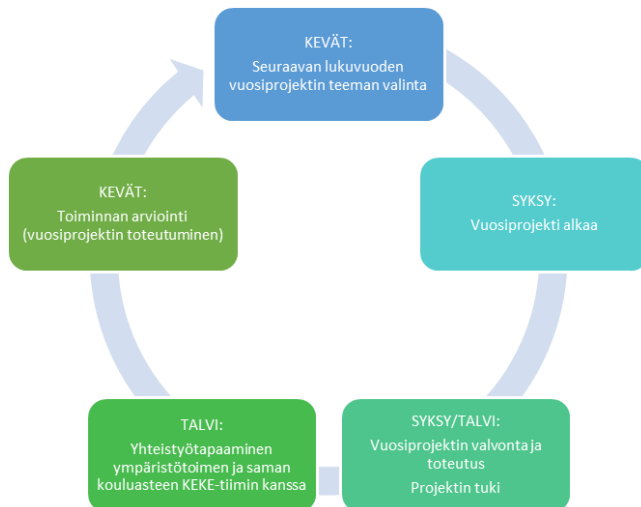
KEVÄT:
Seuraavan lukuvuoden vuosiprojektin teeman valinta

SYKSY:
Vuosiprojekti alkaa

SYKSY/TALVI:
Vuosiprojektin valvonta ja toteutus
Projektin tuki

TALVI:
Yhteistyötapaaminen ympäristötoimen ja saman kouluasteen KEKE-tiimin kanssa

KEVÄT:
Toiminnan arviointi (vuosiprojektin toteutuminen)